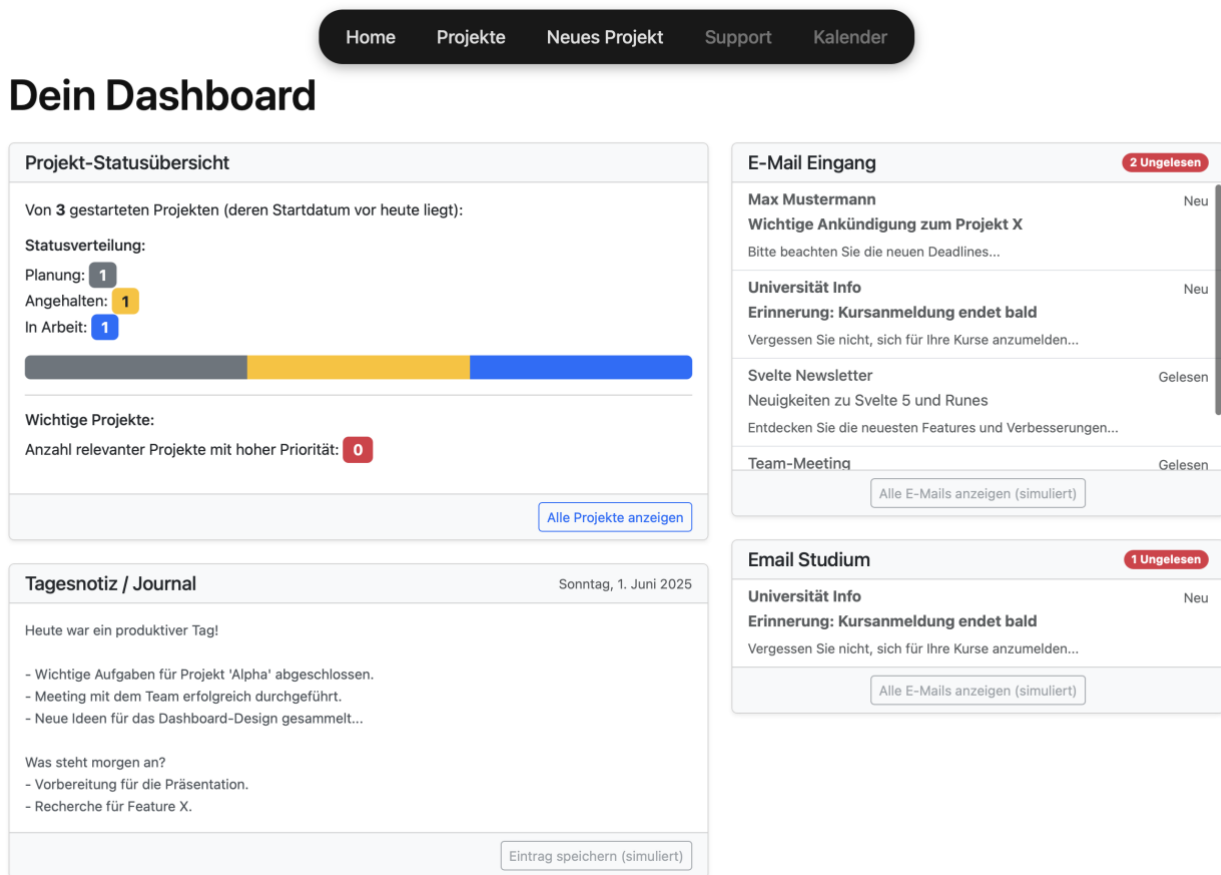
Home Projekte Neues Projekt Support Kalender

Dein Dashboard

Projekt-Statusübersicht

Von 3 gestarteten Projekten (deren Startdatum vor heute liegt):

Statusverteilung:

Planung: 1
Angehalten: 1
In Arbeit: 1

Wichtige Projekte:

Anzahl relevanter Projekte mit hoher Priorität: 0

Alle Projekte anzeigen

Tagesnotiz / Journal

Sonntag, 1. Juni 2025

Heute war ein produktiver Tag!

- Wichtige Aufgaben für Projekt 'Alpha' abgeschlossen.
- Meeting mit dem Team erfolgreich durchgeführt.
- Neue Ideen für das Dashboard-Design gesammelt...

Was steht morgen an?
- Vorbereitung für die Präsentation.
- Recherche für Feature X.

Eintrag speichern (simuliert)

E-Mail Eingang

2 Ungelesen

Max Mustermann
Neu
Wichtige Ankündigung zum Projekt X
Bitte beachten Sie die neuen Deadlines...

Universität Info
Neu
Erinnerung: Kursanmeldung endet bald
Vergessen Sie nicht, sich für Ihre Kurse anzumelden...

Svelte Newsletter
Gelesen
Neuigkeiten zu Svelte 5 und Runes
Entdecken Sie die neuesten Features und Verbesserungen...

Team-Meeting
Gelesen

Alle E-Mails anzeigen (simuliert)

Email Studium

1 Ungelesen

Universität Info
Neu
Erinnerung: Kursanmeldung endet bald
Vergessen Sie nicht, sich für Ihre Kurse anzumelden...

Alle E-Mails anzeigen (simuliert)